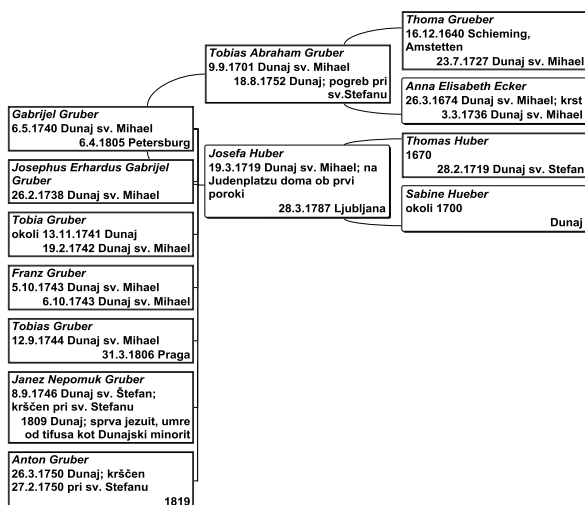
Thoma Grueber
16.12.1640 Schieming, Amstetten
23.7.1727 Dunaj sv. Mihael

Tobias Abraham Gruber
9.9.1701 Dunaj sv. Mihael
18.8.1752 Dunaj; pogreb pri sv.Stefanu

Anna Elisabeth Ecker
26.3.1674 Dunaj sv. Mihael; krst
3.3.1736 Dunaj sv. Mihael

Gabrijel Gruber
6.5.1740 Dunaj sv. Mihael
6.4.1805 Petersburg

Thomas Huber
1670
28.2.1719 Dunaj sv. Stefan

Josephus Erhardus Gabrijel Gruber
26.2.1738 Dunaj sv. Mihael

Josefa Huber
19.3.1719 Dunaj sv. Mihael; na Judenplatzu doma ob prvi poroki
28.3.1787 Ljubljana

Sabine Hueber
okoli 1700
Dunaj

Tobia Gruber
okoli 13.11.1741 Dunaj
19.2.1742 Dunaj sv. Mihael

Franz Gruber
5.10.1743 Dunaj sv. Mihael
6.10.1743 Dunaj sv. Mihael

Tobias Gruber
12.9.1744 Dunaj sv. Mihael
31.3.1806 Praga

Janez Nepomuk Gruber
8.9.1746 Dunaj sv. Štefan; krščen pri sv. Stefanu
1809 Dunaj; sprva jezuit, umre od tifusa kot Dunajski minorit

Anton Gruber
26.3.1750 Dunaj; krščen 27.2.1750 pri sv. Stefanu
1819